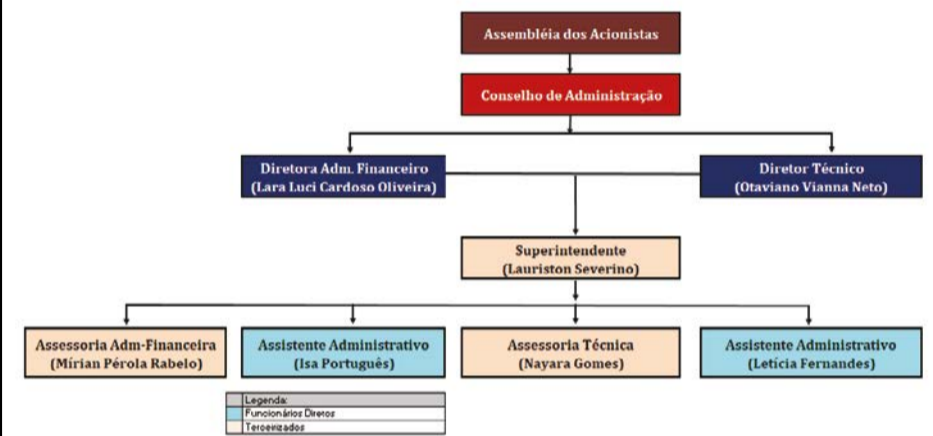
Assembléia dos Acionistas

Conselho de Administração

Diretora Adm. Financeiro
(Lara Luci Cardoso Oliveira)

Diretor Técnico
(Otaviano Vianna Neto)

Superintendente
(Lauriston Severino)

Assessoria Adm-Financeira
(Mírian Pérola Rabelo)

Assistente Administrativo
(Isa Português)

Assessoria Técnica
(Nayara Gomes)

Assistente Administrativo
(Letícia Fernandes)

| Legenda: |
|---|
| Funcionários Diretos |
| Terceirizados |